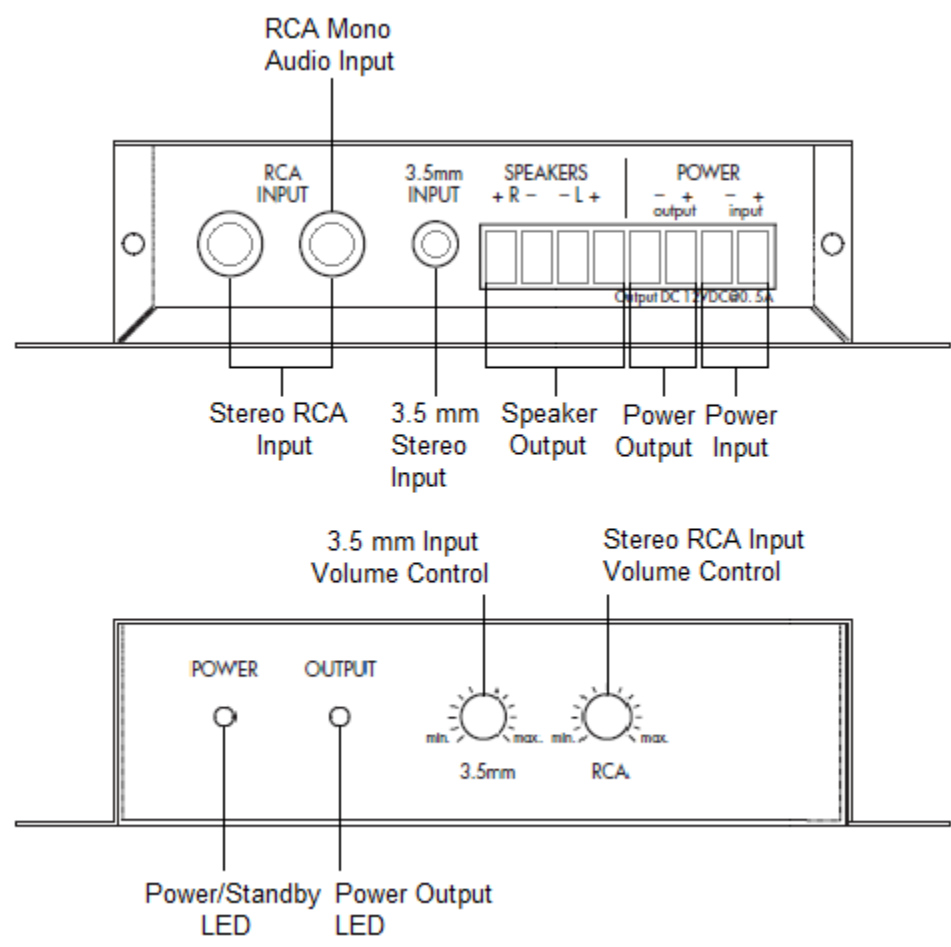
RCA Mono Audio Input

RCA INPUT

3.5mm INPUT

SPEAKERS
+ R − − L +

POWER
− + output − + input

Output DC 12VDC@0. 5A

Stereo RCA Input

3.5 mm Stereo Input

Speaker Output

Power Output

Power Input

3.5 mm Input Volume Control

Stereo RCA Input Volume Control

POWER

OUTPUT

min. max.
3.5mm

min. max.
RCA

Power/Standby LED

Power Output LED